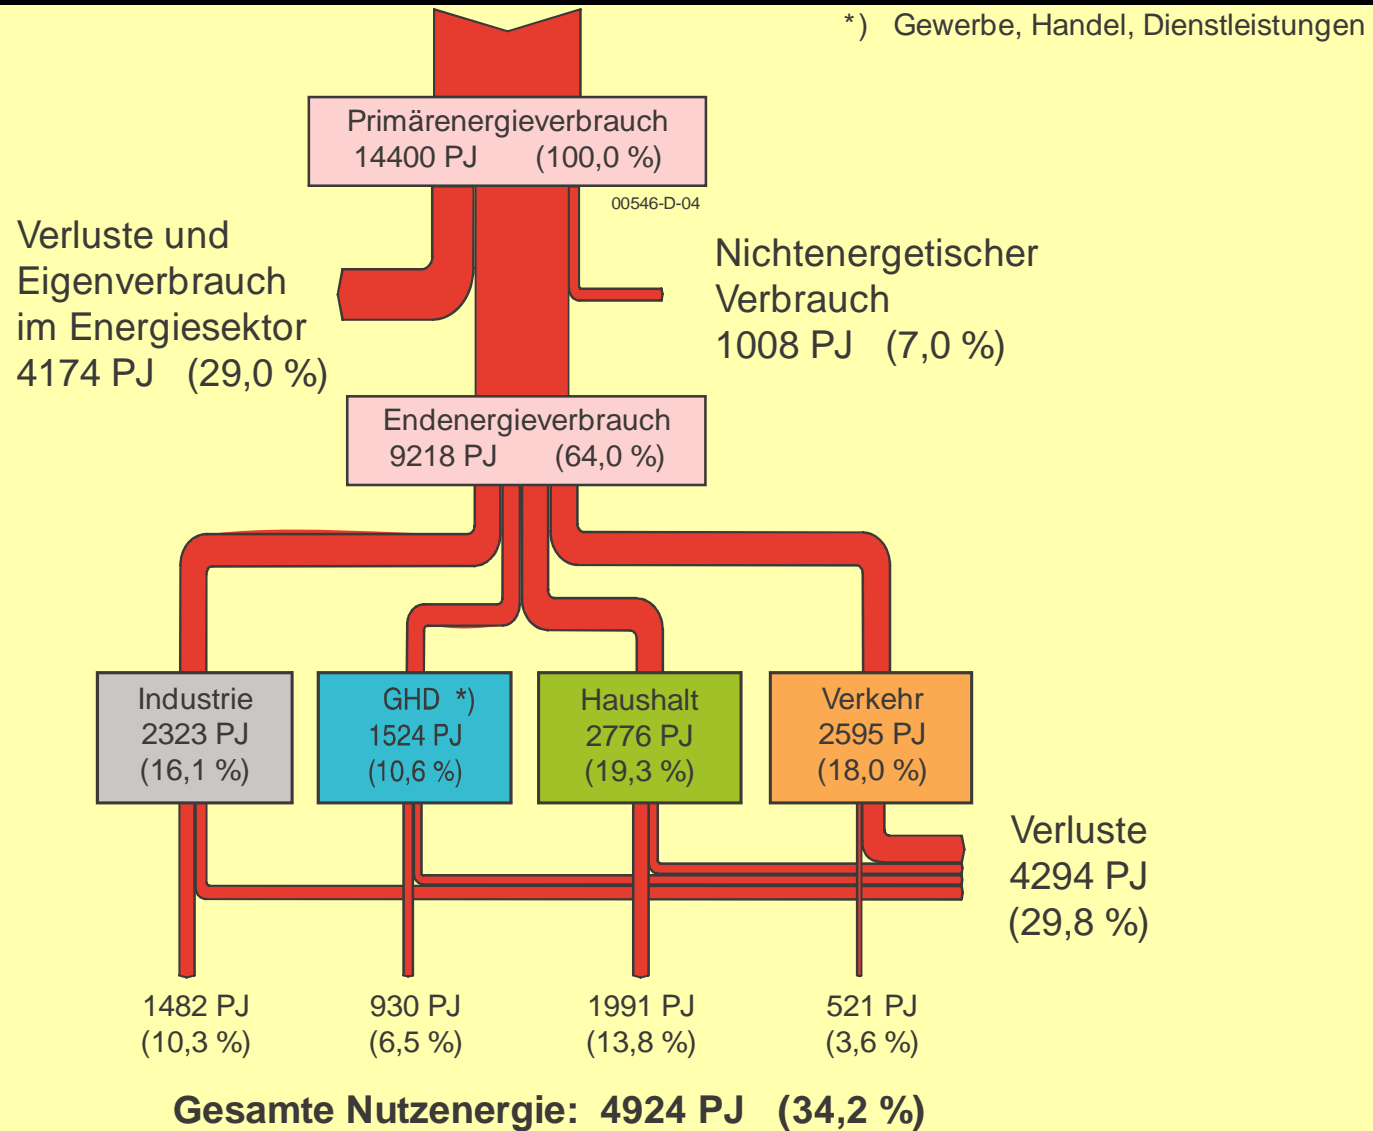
*) Gewerbe, Handel, Dienstleistungen

Primärenergieverbrauch
14400 PJ (100,0 %)

00546-D-04

Verluste und Eigenverbrauch im Energiesektor
4174 PJ (29,0 %)

Nichtenergetischer Verbrauch
1008 PJ (7,0 %)

Endenergieverbrauch
9218 PJ (64,0 %)

Industrie
2323 PJ
(16,1 %)

GHD *)
1524 PJ
(10,6 %)

Haushalt
2776 PJ
(19,3 %)

Verkehr
2595 PJ
(18,0 %)

Verluste
4294 PJ
(29,8 %)

1482 PJ
(10,3 %)

930 PJ
(6,5 %)

1991 PJ
(13,8 %)

521 PJ
(3,6 %)

Gesamte Nutzenergie: 4924 PJ (34,2 %)